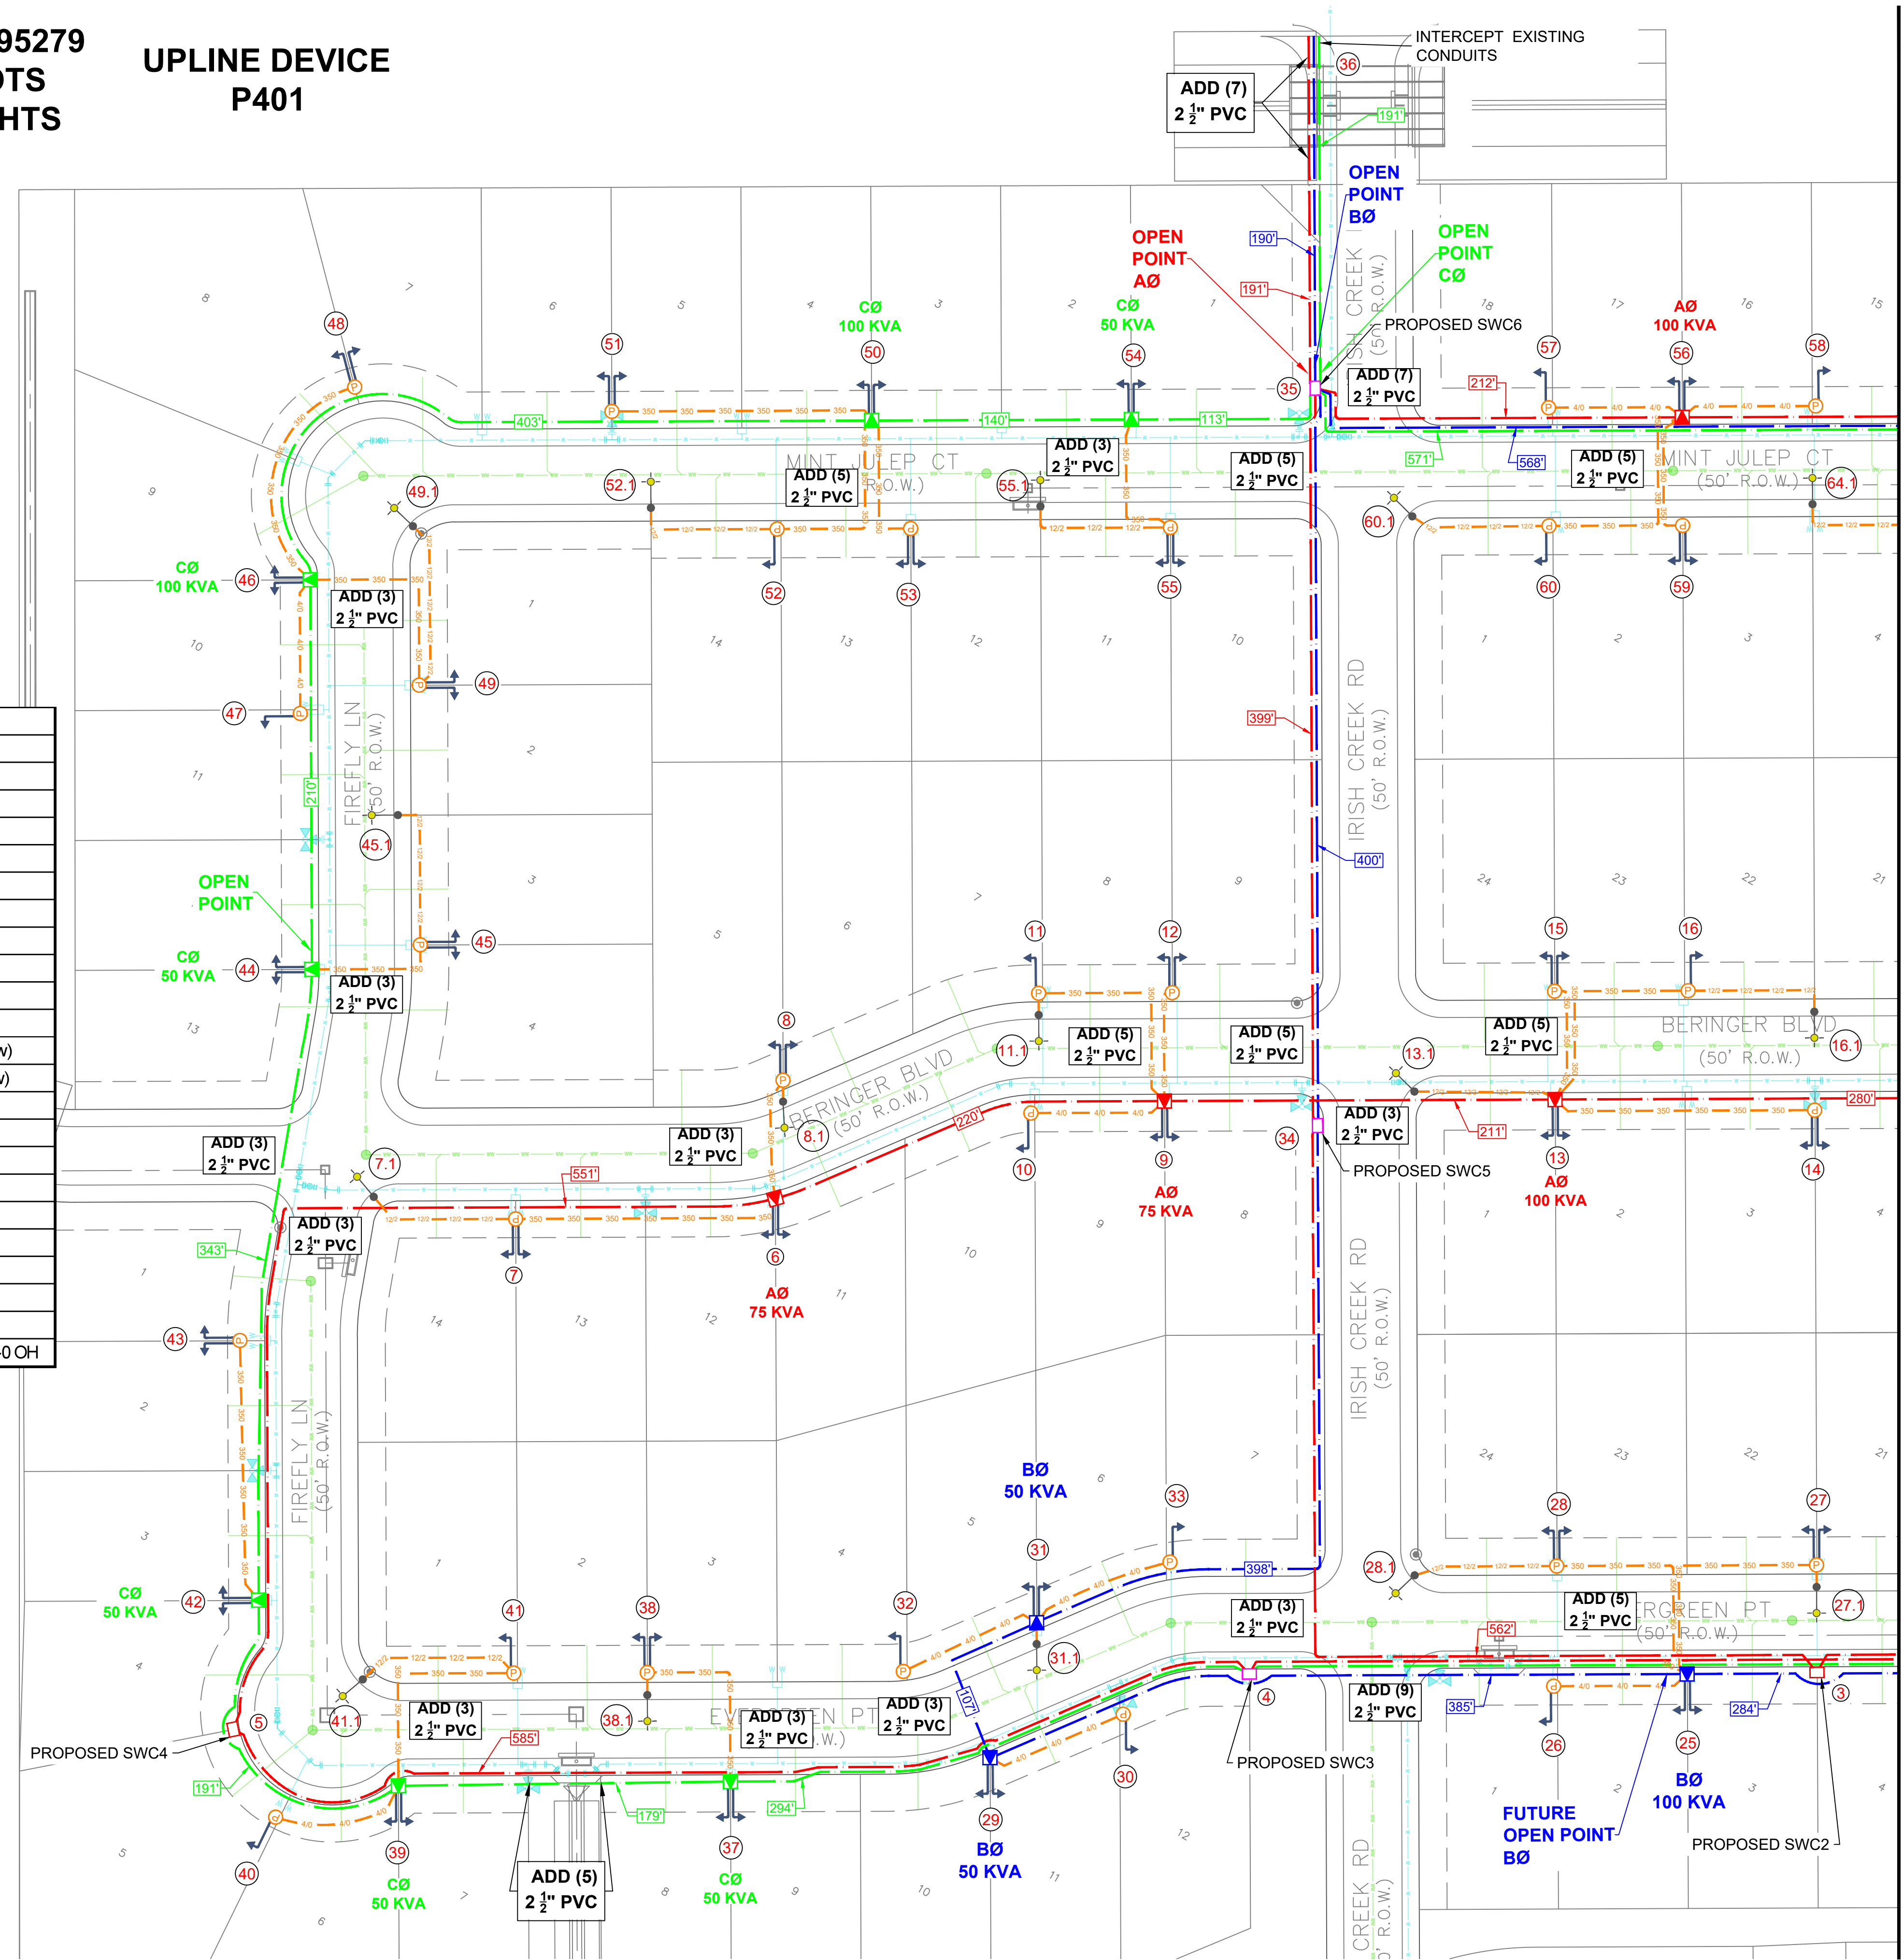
95279
TS
HTS

UPLINE DEVICE
P401

INTERCEPT EXISTING CONDUITS

ADD (7)
2 $\frac{1}{2}$" PVC

36

191'

OPEN POINT BØ

OPEN POINT CØ

OPEN POINT AØ

190'

191'

PROPOSED SWC6

48
51
CØ 100 KVA
50
CØ 50 KVA
54
35
ADD (7) 2 $\frac{1}{2}$" PVC
212'
57
AØ 100 KVA
56
58

403'
140'
113'

MINT JULEP CT (50' R.O.W.)

ADD (5) 2 $\frac{1}{2}$" PVC
ADD (3) 2 $\frac{1}{2}$" PVC
ADD (5) 2 $\frac{1}{2}$" PVC
571'
568'
ADD (5) 2 $\frac{1}{2}$" PVC
MINT JULEP CT (50' R.O.W.)
64.1

49.1
52.1
55.1
60.1

CØ 100 KVA
46
ADD (3) 2 $\frac{1}{2}$" PVC
52
53
55
60
59

49
47

399'

IRISH CREEK RD (50' R.O.W.)

210'

FIREFLY LN (50' R.O.W.)

45.1

400'

OPEN POINT

45

11
12
15
16

CØ 50 KVA
44
ADD (3) 2 $\frac{1}{2}$" PVC

8

11.1
ADD (5) 2 $\frac{1}{2}$" PVC
ADD (5) 2 $\frac{1}{2}$" PVC
ADD (5) 2 $\frac{1}{2}$" PVC
BERINGER BLVD (50' R.O.W.)
16.1
13.1

BERINGER BLVD (50' R.O.W.)

ADD (3) 2 $\frac{1}{2}$" PVC
ADD (3) 2 $\frac{1}{2}$" PVC
8.1
220'
ADD (3) 2 $\frac{1}{2}$" PVC
280'
211'

7.1
551'
10
9
34
PROPOSED SWC5
13
14
AØ 75 KVA
AØ 100 KVA

ADD (3) 2 $\frac{1}{2}$" PVC
343'
7
6
AØ 75 KVA

IRISH CREEK RD (50' R.O.W.)

43

FIREFLY LN (50' R.O.W.)

BØ 50 KVA

33
28
27

31
398'
28.1
ADD (3) 2 $\frac{1}{2}$" PVC
ADD (5) 2 $\frac{1}{2}$" PVC
GREEN PT (50' R.O.W.)
27.1

CØ 50 KVA
42
41
38
32
31.1
562'

107'

ADD (9) 2 $\frac{1}{2}$" PVC
385'
284'
3

PROPOSED SWC4
5
41.1
ADD (3) 2 $\frac{1}{2}$" PVC
585'
38.1
EVERGREEN PT (50' R.O.W.)
ADD (3) 2 $\frac{1}{2}$" PVC
ADD (3) 2 $\frac{1}{2}$" PVC
4
PROPOSED SWC3
26
25

191'
179'
294'
30

40
39
CØ 50 KVA
ADD (5) 2 $\frac{1}{2}$" PVC
37
CØ 50 KVA
29
BØ 50 KVA
FUTURE OPEN POINT BØ
BØ 100 KVA
PROPOSED SWC2

IRISH CREEK RD (50' R.O.W.)

0 OH